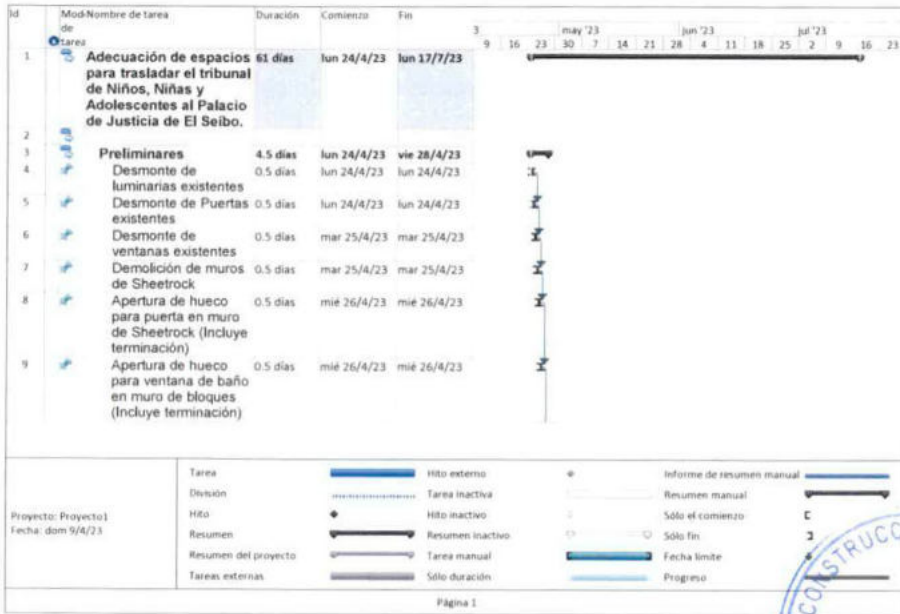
| Id | Modo de tarea | Nombre de tarea | Duración | Comienzo | Fin |
|---|---|---|---|---|---|
| 1 | | Adecuación de espacios para trasladar el tribunal de Niños, Niñas y Adolescentes al Palacio de Justicia de El Seibo. | 61 días | lun 24/4/23 | lun 17/7/23 |
| 2 | | | | | |
| 3 | | Preliminares | 4.5 días | lun 24/4/23 | vie 28/4/23 |
| 4 | | Desmonte de luminarias existentes | 0.5 días | lun 24/4/23 | lun 24/4/23 |
| 5 | | Desmonte de Puertas existentes | 0.5 días | lun 24/4/23 | lun 24/4/23 |
| 6 | | Desmonte de ventanas existentes | 0.5 días | mar 25/4/23 | mar 25/4/23 |
| 7 | | Demolición de muros de Sheetrock | 0.5 días | mar 25/4/23 | mar 25/4/23 |
| 8 | | Apertura de hueco para puerta en muro de Sheetrock (Incluye terminación) | 0.5 días | mié 26/4/23 | mié 26/4/23 |
| 9 | | Apertura de hueco para ventana de baño en muro de bloques (Incluye terminación) | 0.5 días | mié 26/4/23 | mié 26/4/23 |

3 9 16 23 30 may '23 7 14 21 28 jun '23 4 11 18 25 jul '23 2 9 16 23

Proyecto: Proyecto1
Fecha: dom 9/4/23

Tarea
División
Hito
Resumen
Resumen del proyecto
Tareas externas
Hito externo
Tarea inactiva
Hito inactivo
Resumen inactivo
Tarea manual
Sólo duración
Informe de resumen manual
Resumen manual
Sólo el comienzo
Sólo fin
Fecha límite
Progreso

Página 1

CONSTRUCC